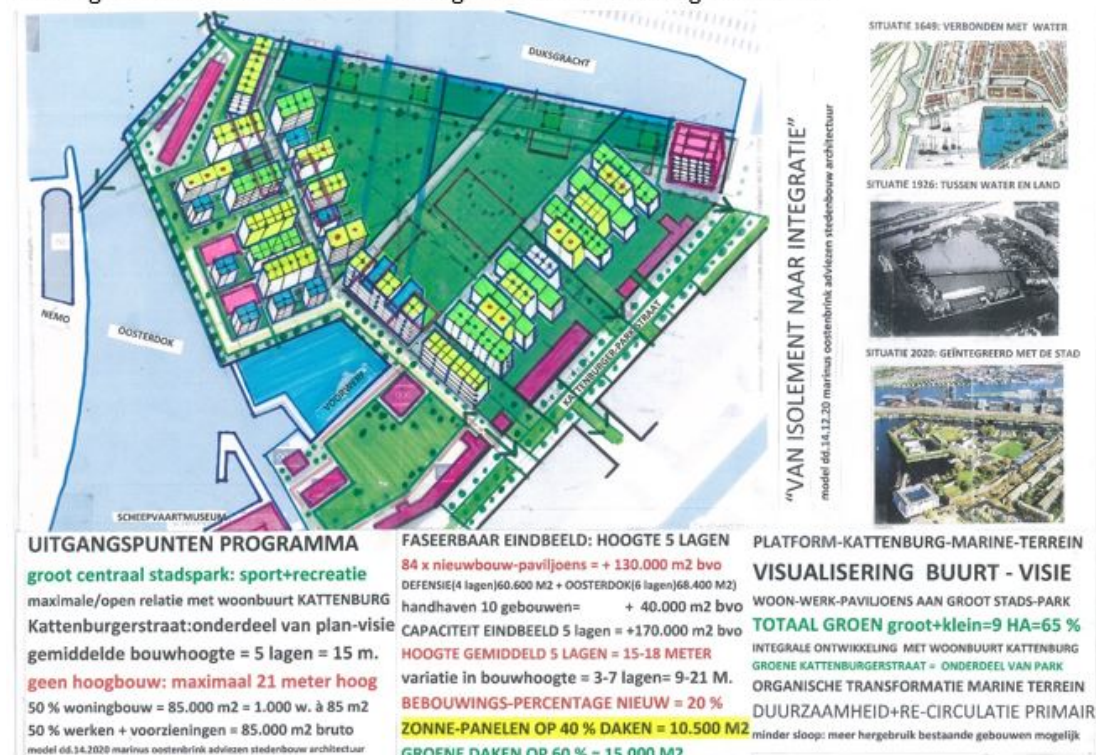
DIJKSGRACHT

NEMO

OOSTERDOK

VOORWERF

KATTENBURGERSTRAAT

SCHEEPVAARTMUSEUM

"VAN ISOLEMENT NAAR INTEGRATIE"
model dd.14.12.20 marinus oostenbrink adviezen stedenbouw architectuur

SITUATIE 1649: VERBONDEN MET WATER

SITUATIE 1926: TUSSEN WATER EN LAND

SITUATIE 2020: GEÏNTEGREERD MET DE STAD

UITGANGSPUNTEN PROGRAMMA
groot centraal stadspark: sport+recreatie
maximale/open relatie met woonbuurt KATTENBURG
Kattenburgerstraat:onderdeel van plan-visie
gemiddelde bouwhoogte = 5 lagen = 15 m.
geen hoogbouw: maximaal 21 meter hoog
50 % woningbouw = 85.000 m2 = 1.000 w. à 85 m2
50 % werken + voorzieningen = 85.000 m2 bruto
model dd.14.2020 marinus oostenbrink adviezen stedenbouw architectuur

FASEERBAAR EINDBEELD: HOOGTE 5 LAGEN
84 x nieuwbouw-paviljoens = + 130.000 m2 bvo
DEFENSIE(4 lagen)60.600 M2 + OOSTERDOK(6 lagen)68.400 M2)
handhaven 10 gebouwen= + 40.000 m2 bvo
CAPACITEIT EINDBEELD 5 lagen = +170.000 m2 bvo
HOOGTE GEMIDDELD 5 LAGEN = 15-18 METER
variatie in bouwhoogte = 3-7 lagen= 9-21 M.
BEBOUWINGS-PERCENTAGE NIEUW = 20 %
ZONNE-PANELEN OP 40 % DAKEN = 10.500 M2
GROENE DAKEN OP 60 % = 15.000 M2

PLATFORM-KATTENBURG-MARINE-TERREIN
VISUALISERING BUURT - VISIE
WOON-WERK-PAVILJOENS AAN GROOT STADS-PARK
TOTAAL GROEN groot+klein=9 HA=65 %
INTEGRALE ONTWIKKELING MET WOONBUURT KATTENBURG
GROENE KATTENBURGERSTRAAT = ONDERDEEL VAN PARK
ORGANISCHE TRANSFORMATIE MARINE TERREIN
DUURZAAMHEID+RE-CIRCULATIE PRIMAIR
minder sloop: meer hergebruik bestaande gebouwen mogelijk